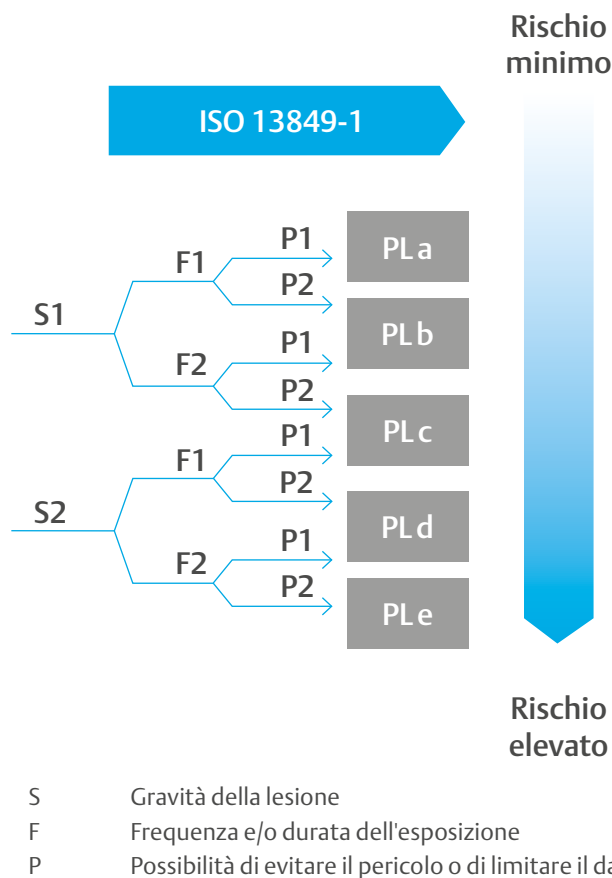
Rischio minimo

ISO 13849-1

S1
F1
P1
P2
F2
P1
P2
S2
F1
P1
P2
F2
P1
P2

PL a
PL b
PL c
PL d
PL e

Rischio elevato

S Gravità della lesione
F Frequenza e/o durata dell'esposizione
P Possibilità di evitare il pericolo o di limitare il da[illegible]